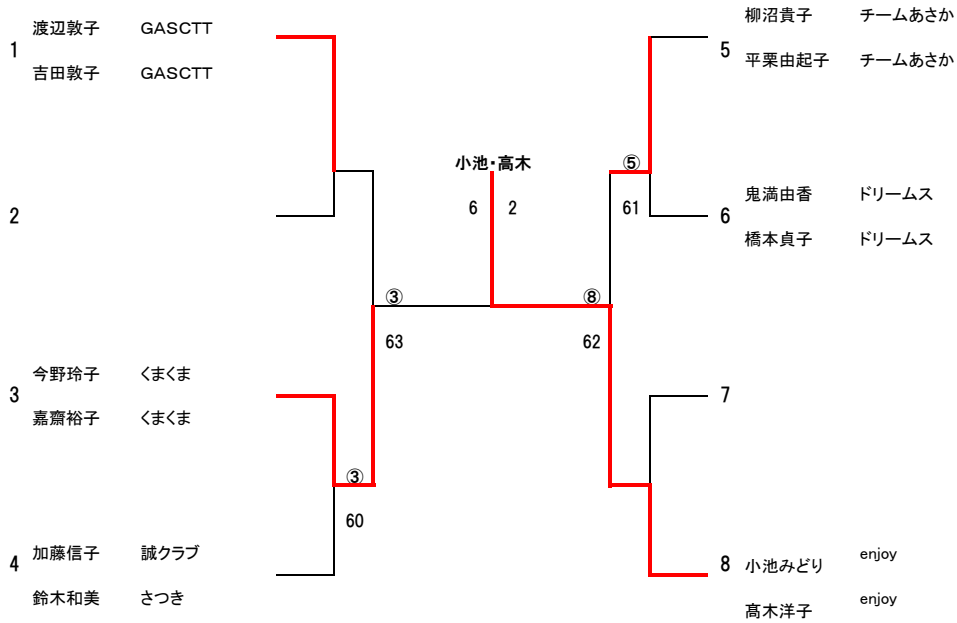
1 渡辺敦子 GASCTT
吉田敦子 GASCTT

2

3 今野玲子 くまくま
嘉齋裕子 くまくま

4 加藤信子 誠クラブ
鈴木和美 さつき

③
60

③
63

小池・高木
6 2

⑧
62

⑤
61

5 柳沼貴子 チームあさか
平栗由起子 チームあさか

6 鬼満由香 ドリームス
橋本貞子 ドリームス

7

8 小池みどり enjoy
高木洋子 enjoy